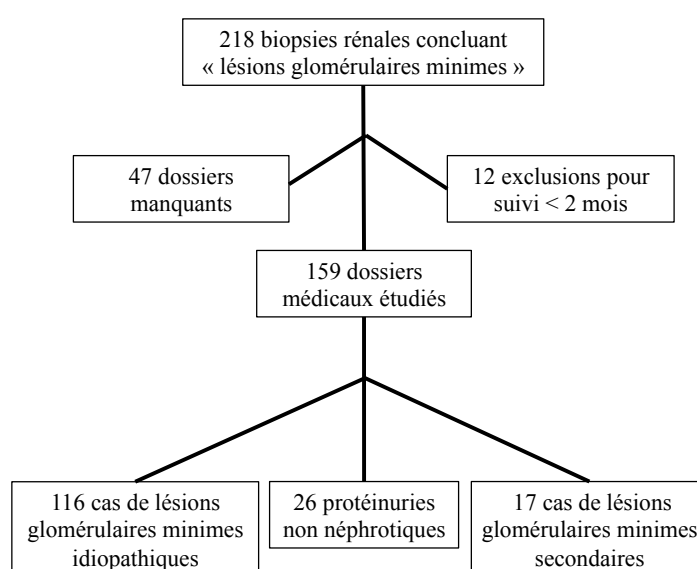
218 biopsies rénales concluant « lésions glomérulaires minimes »

47 dossiers manquants

12 exclusions pour suivi < 2 mois

159 dossiers médicaux étudiés

116 cas de lésions glomérulaires minimes idiopathiques

26 protéinuries non néphrotiques

17 cas de lésions glomérulaires minimes secondaires